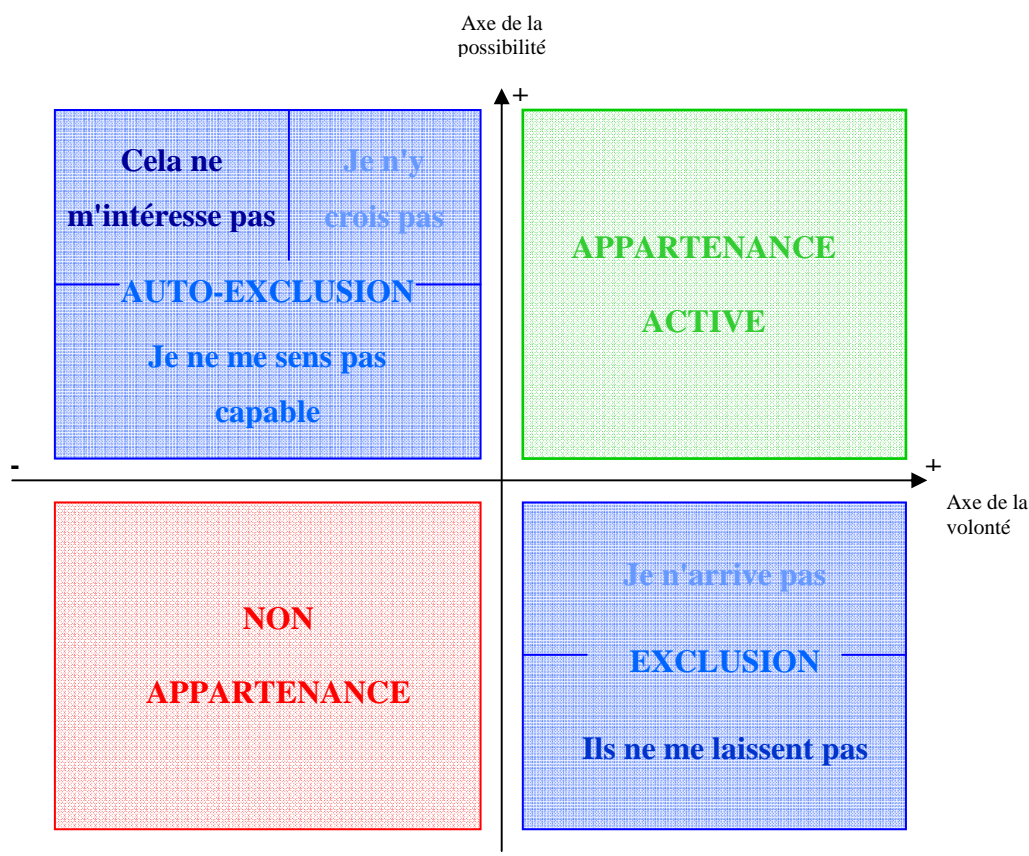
Axe de la possibilité

+

Cela ne m'intéresse pas

Je n'y crois pas

AUTO-EXCLUSION

Je ne me sens pas capable

APPARTENANCE ACTIVE

-

+

Axe de la volonté

NON APPARTENANCE

Je n'arrive pas

EXCLUSION

Ils ne me laissent pas